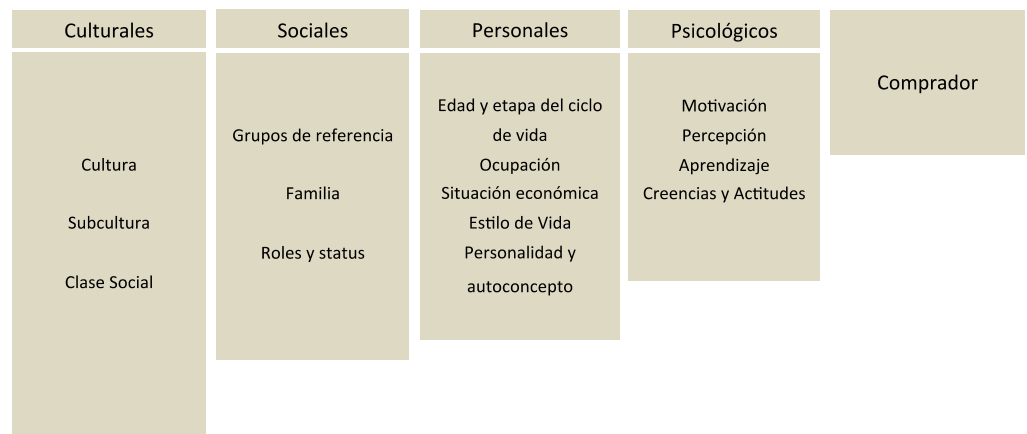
Culturales

Cultura

Subcultura

Clase Social

Sociales

Grupos de referencia

Familia

Roles y status

Personales

Edad y etapa del ciclo de vida
Ocupación
Situación económica
Estilo de Vida
Personalidad y autoconcepto

Psicológicos

Motivación
Percepción
Aprendizaje
Creencias y Actitudes

Comprador